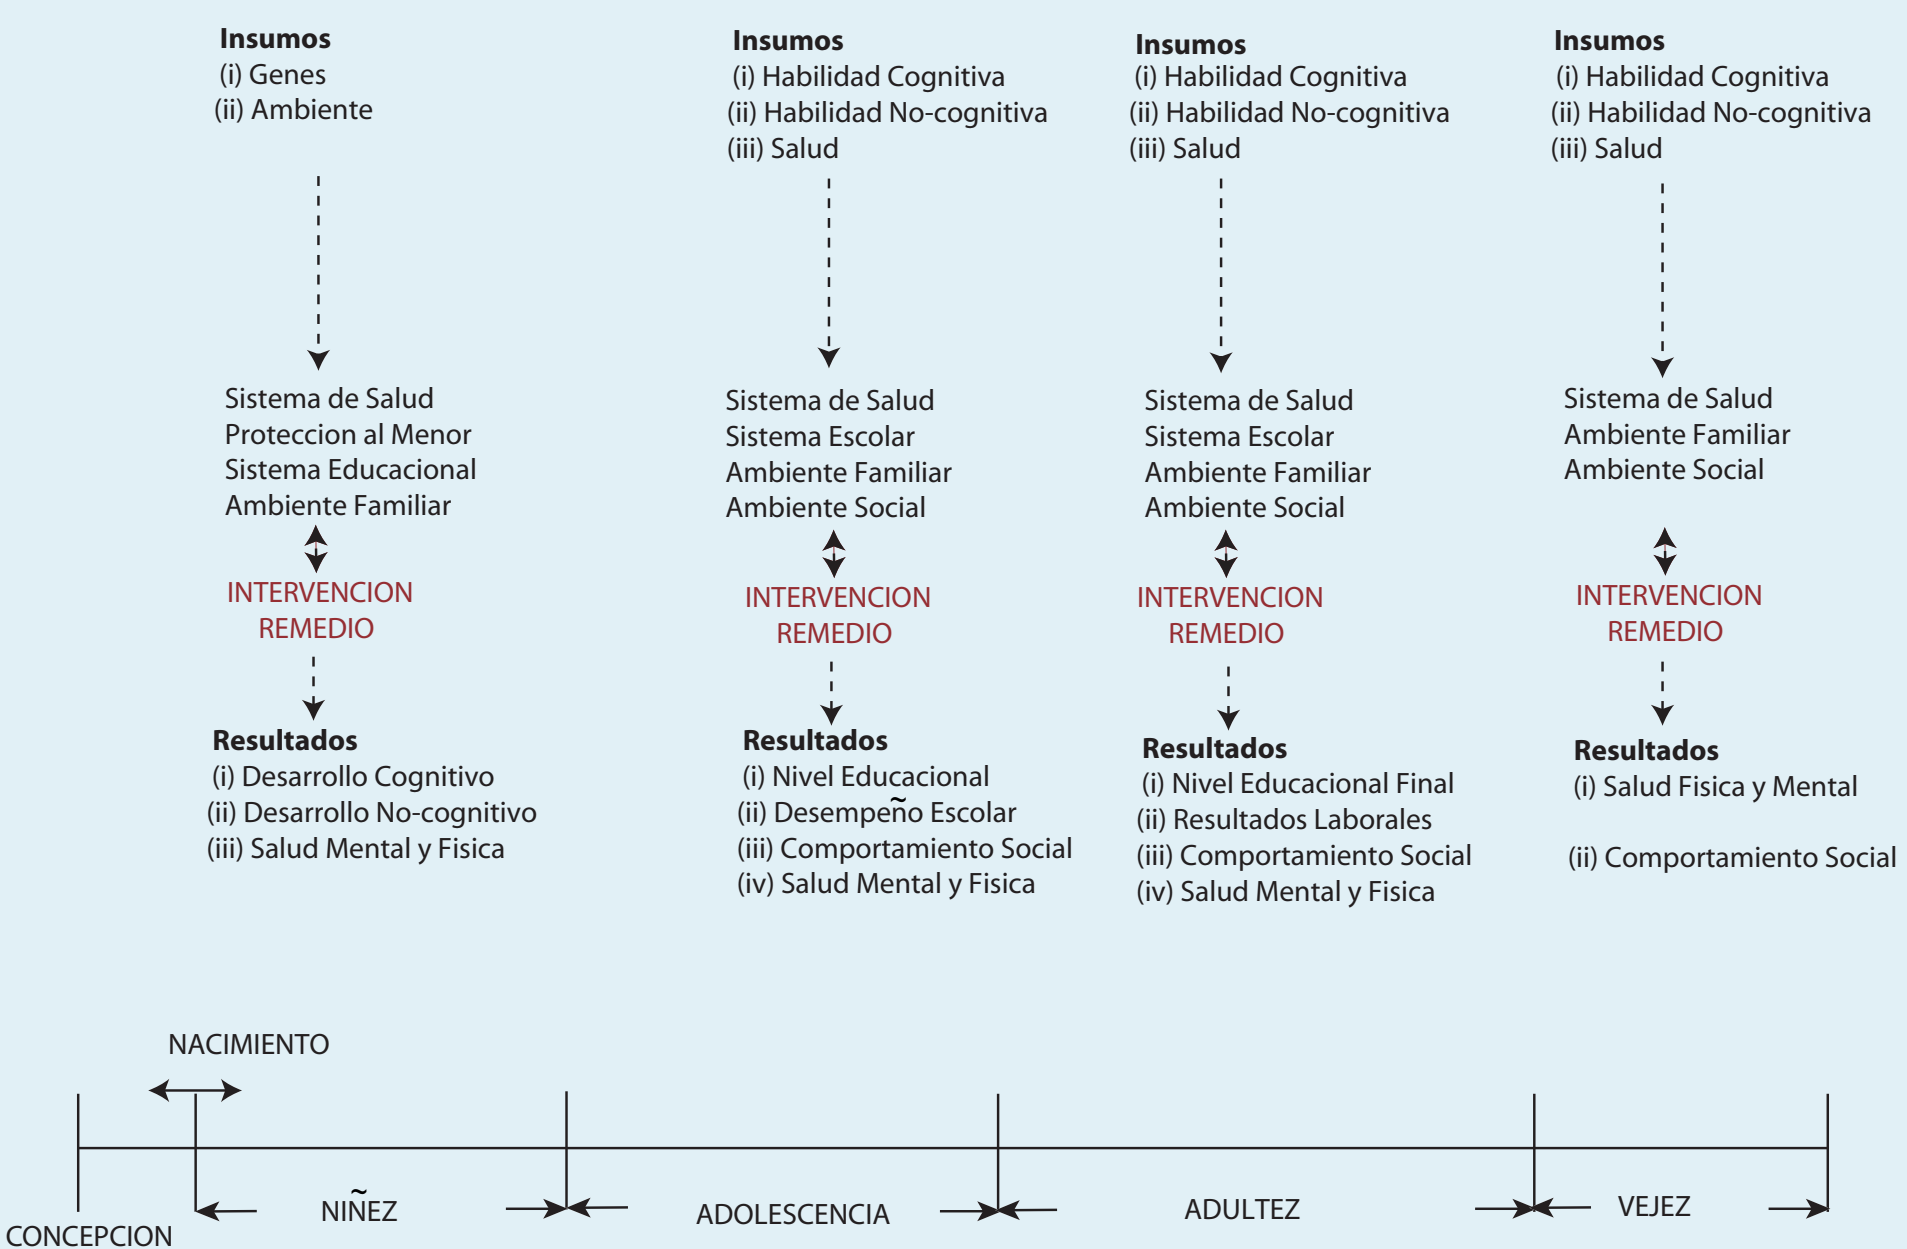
**Insumos**
(i) Genes
(ii) Ambiente

Sistema de Salud
Proteccion al Menor
Sistema Educacional
Ambiente Familiar

INTERVENCION
REMEDIO

**Resultados**
(i) Desarrollo Cognitivo
(ii) Desarrollo No-cognitivo
(iii) Salud Mental y Fisica

**Insumos**
(i) Habilidad Cognitiva
(ii) Habilidad No-cognitiva
(iii) Salud

Sistema de Salud
Sistema Escolar
Ambiente Familiar
Ambiente Social

INTERVENCION
REMEDIO

**Resultados**
(i) Nivel Educacional
(ii) Desempeño Escolar
(iii) Comportamiento Social
(iv) Salud Mental y Fisica

**Insumos**
(i) Habilidad Cognitiva
(ii) Habilidad No-cognitiva
(iii) Salud

Sistema de Salud
Sistema Escolar
Ambiente Familiar
Ambiente Social

INTERVENCION
REMEDIO

**Resultados**
(i) Nivel Educacional Final
(ii) Resultados Laborales
(iii) Comportamiento Social
(iv) Salud Mental y Fisica

**Insumos**
(i) Habilidad Cognitiva
(ii) Habilidad No-cognitiva
(iii) Salud

Sistema de Salud
Ambiente Familiar
Ambiente Social

INTERVENCION
REMEDIO

**Resultados**
(i) Salud Fisica y Mental

(ii) Comportamiento Social

NACIMIENTO

CONCEPCION

NIÑEZ

ADOLESCENCIA

ADULTEZ

VEJEZ